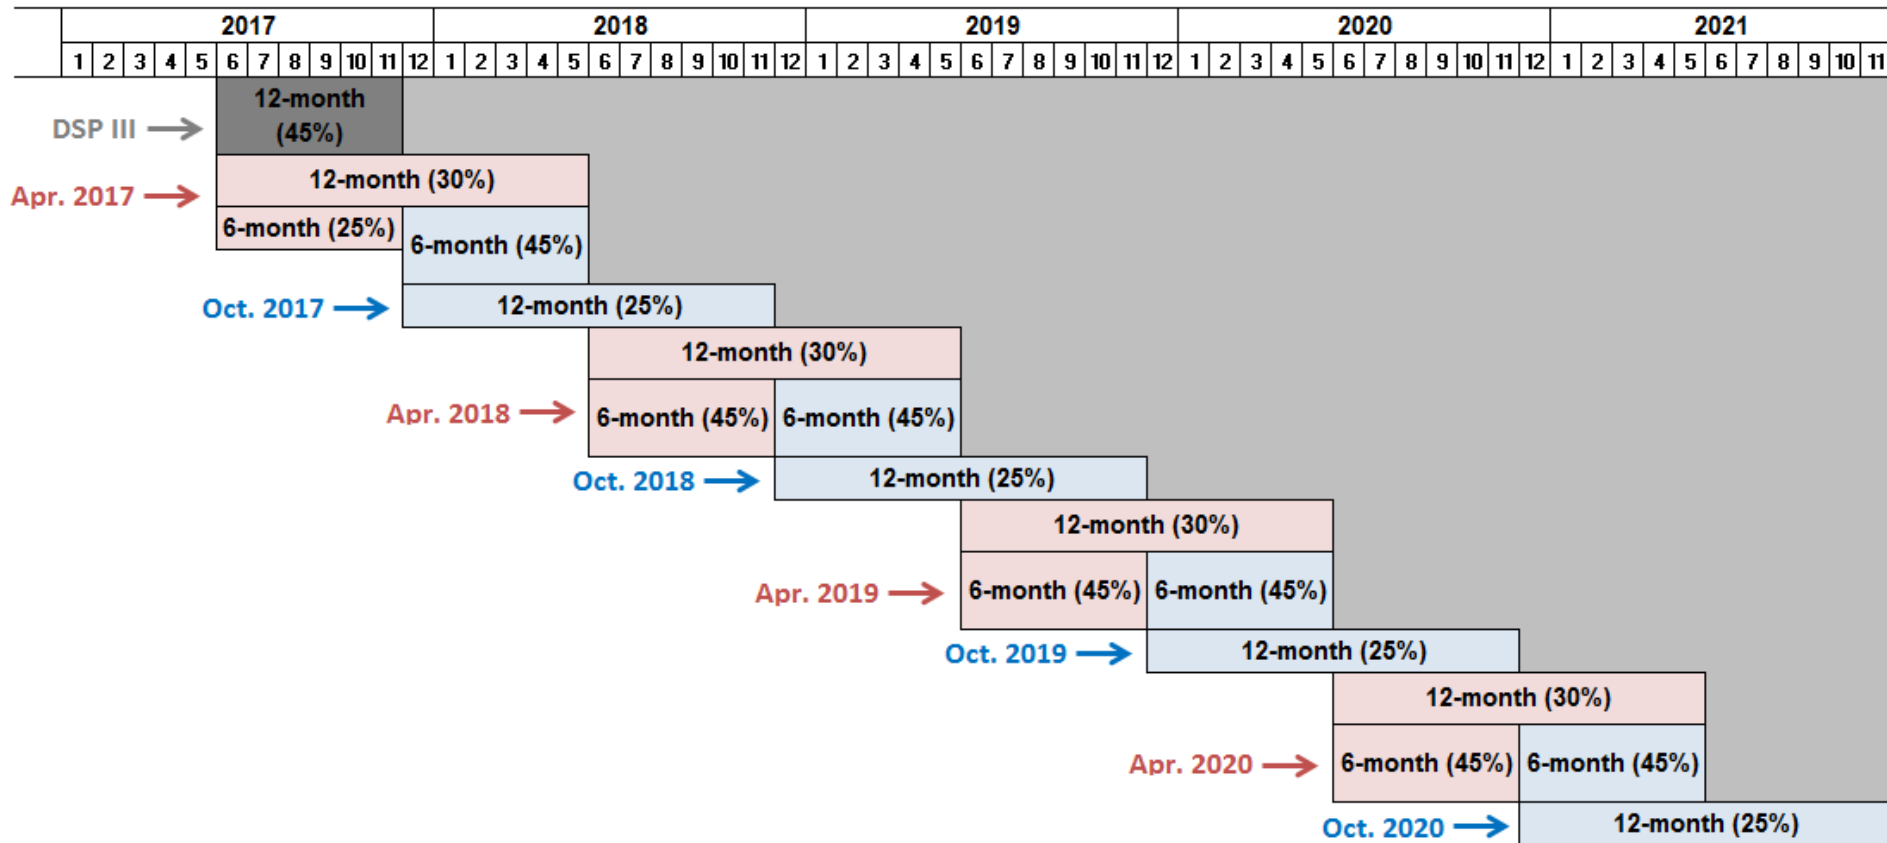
| 2017 | 2018 | 2019 | 2020 | 2021 |
|---|---|---|---|---|
| 1 2 3 4 5 6 7 8 9 10 11 12 | 1 2 3 4 5 6 7 8 9 10 11 12 | 1 2 3 4 5 6 7 8 9 10 11 12 | 1 2 3 4 5 6 7 8 9 10 11 12 | 1 2 3 4 5 6 7 8 9 10 11 |

DSP III → 12-month (45%)

Apr. 2017 → 12-month (30%)
6-month (25%) 6-month (45%)

Oct. 2017 → 12-month (25%)

12-month (30%)
Apr. 2018 → 6-month (45%) 6-month (45%)

Oct. 2018 → 12-month (25%)

12-month (30%)
Apr. 2019 → 6-month (45%) 6-month (45%)

Oct. 2019 → 12-month (25%)

12-month (30%)
Apr. 2020 → 6-month (45%) 6-month (45%)

Oct. 2020 → 12-month (25%)